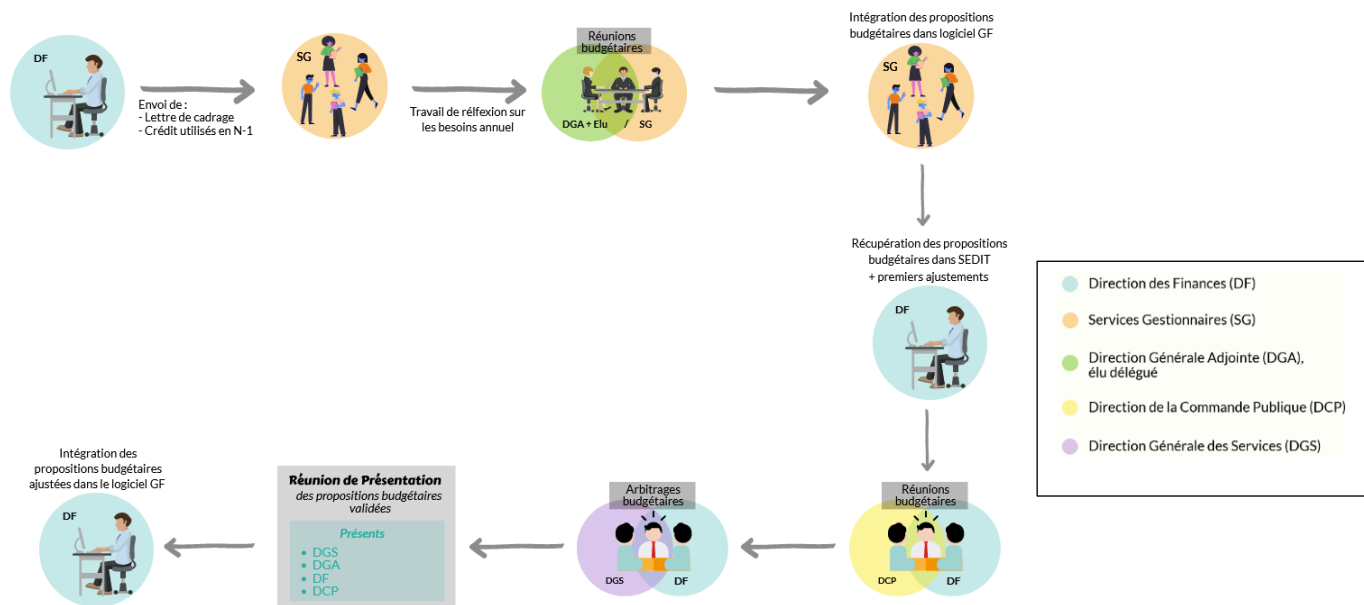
DF

Envoi de :
- Lettre de cadrage
- Crédit utilisés en N-1

SG

Travail de rélfexion sur les besoins annuel

Réunions budgétaires

DGA + Elu / SG

Intégration des propositions budgétaires dans logiciel GF

SG

Récupération des propositions budgétaires dans SEDIT + premiers ajustements

DF

Réunions budgétaires

DCP DF

Arbitrages budgétaires

DGS DF

Réunion de Présentation
des propositions budgétaires validées

Présents
- DGS
- DGA
- DF
- DCP

Intégration des propositions budgétaires ajustées dans le logiciel GF

DF

Direction des Finances (DF)

Services Gestionnaires (SG)

Direction Générale Adjointe (DGA), élu délégué

Direction de la Commande Publique (DCP)

Direction Générale des Services (DGS)